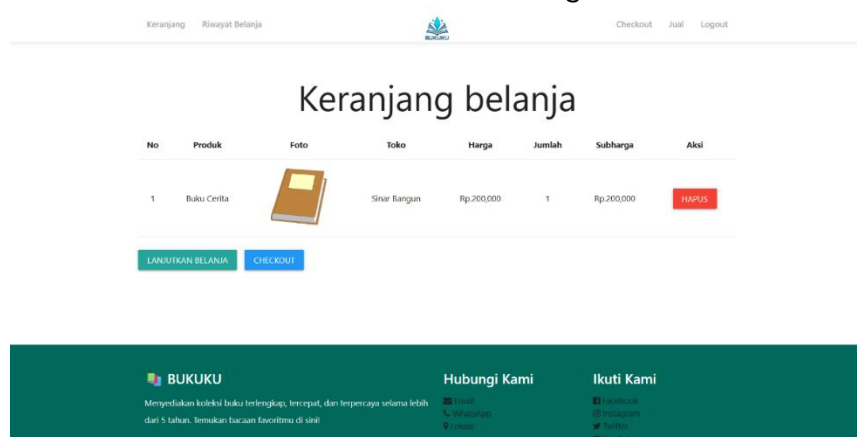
Keranjang Riwayat Belanja

BUKUKU

Checkout Jual Logout

Keranjang belanja

| No | Produk | Foto | Toko | Harga | Jumlah | Subharga | Aksi |
|---|---|---|---|---|---|---|---|
| 1 | Buku Cerita | | Sinar Bangun | Rp.200,000 | 1 | Rp.200,000 | HAPUS |

LANJUTKAN BELANJA CHECKOUT

BUKUKU

Menyediakan koleksi buku terlengkap, tercepat, dan terpercaya selama lebih dari 5 tahun. Temukan bacaan favoritmu di sini!

Hubungi Kami

Email
WhatsApp
Lokasi

Ikuti Kami

Facebook
Instagram
Twitter